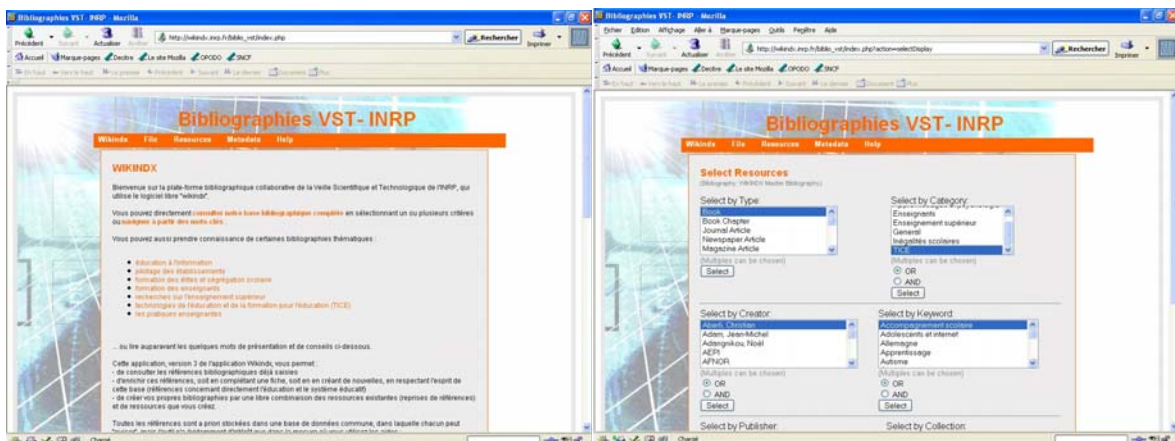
Bibliographies VST - INRP - Mozilla

Précédent Suivant Actualiser Arrêter http://wikindx.inrp.fr/biblio_vst/index.php Rechercher Imprimer

Accueil Marque-pages Dectre Le site Mozilla OPODO SNCF

Bibliographies VST- INRP

Wikindx File Resources Metadata Help

WIKINDX

Bienvenue sur la plate-forme bibliographique collaborative de la Veille Scientifique et Technologique de l'INRP, qui utilise le logiciel libre "wikindx".

Vous pouvez directement consulter notre base bibliographique complète en sélectionnant un ou plusieurs critères ou naviguer à partir des mots-clés .

Vous pouvez aussi prendre connaissance de certaines bibliographies thématiques :

- éducation à l'information
- pilotage des établissements
- formation des élites et ségrégation scolaire
- formation des enseignants
- recherches sur l'enseignement supérieur
- technologies de l'éducation et de la formation pour l'éducation (TICE)
- les pratiques enseignantes

... ou lire auparavant les quelques mots de présentation et de conseils ci-dessous.

Cette application, version 3 de l'application Wikindx, vous permet :
- de consulter les références bibliographiques déjà saisies
- d'enrichir ces références, soit en complétant une fiche, soit en en créant de nouvelles, en respectant l'esprit de cette base (références concernant directement l'éducation et le système éducatif)
- de créer vos propres bibliographies par une libre combinaison des ressources existantes (reprises de références) et de ressources que vous créez.

Toutes les références sont a priori stockées dans une base de données commune, dans laquelle chacun peut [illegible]

Bibliographies VST - INRP - Mozilla

Fichier Édition Affichage Aller à Marque-pages Outils Fenêtre Aide

Précédent Suivant Actualiser Arrêter http://wikindx.inrp.fr/biblio_vst/index.php?action=selectDisplay Rechercher Imprimer

Accueil Marque-pages Dectre Le site Mozilla OPODO SNCF

Bibliographies VST- INRP

Wikindx File Resources Metadata Help

Select Resources
(Bibliography: WIKINDX Master Bibliography)

Select by Type:
Book
Book Chapter
Journal Article
Newspaper Article
Magazine Article
(Multiples can be chosen)
Select

Select by Category:
Enseignants
Enseignement supérieur
Général
Inégalités scolaires
TICE
(Multiples can be chosen)
OR
AND
Select

Select by Creator:
Aberli, Christian
Adam, Jean-Michel
Adangnikou, Noël
AEPI
AFNOR
(Multiples can be chosen)
OR
AND
Select

Select by Keyword:
Accompagnement scolaire
Adolescents et internet
Allemagne
Apprentissage
Autisme
(Multiples can be chosen)
OR
AND
Select

Select by Publisher:
Select by Collection: